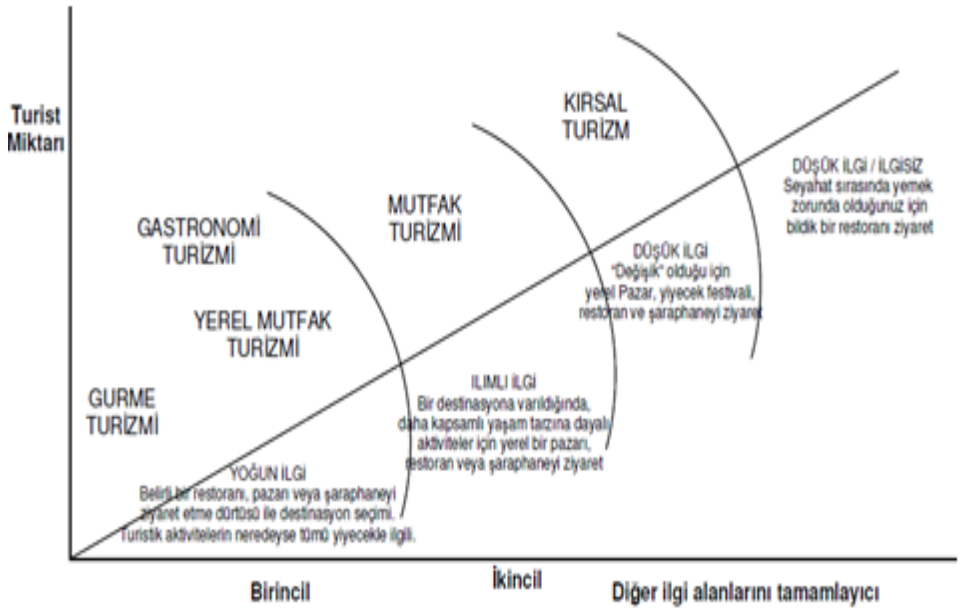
Turist Miktarı

KIRSAL TURİZM

DÜŞÜK İLGİ / İLGİSİZ
Seyahat sırasında yemek zorunda olduğunuz için bildik bir restoranı ziyaret

MUTFAK TURİZMİ

GASTRONOMİ TURİZMİ

DÜŞÜK İLGİ
"Değişik" olduğu için yerel Pazar, yiyecek festivali, restoran ve şaraphaneyi ziyaret

YEREL MUTFAK TURİZMİ

ILIMLI İLGİ
Bir destinasyona varıldığında, daha kapsamlı yaşam tarzına dayalı aktiviteler için yerel bir pazarı, restoran veya şaraphaneyi ziyaret

GURME TURİZMİ

YOĞUN İLGİ
Belirli bir restoranı, pazarı veya şaraphaneyi ziyaret etme dürtüsü ile destinasyon seçimi. Turistik aktivitelerin neredeyse tümü yiyecekle ilgili.

Birincil

İkincil

Diğer ilgi alanlarını tamamlayıcı